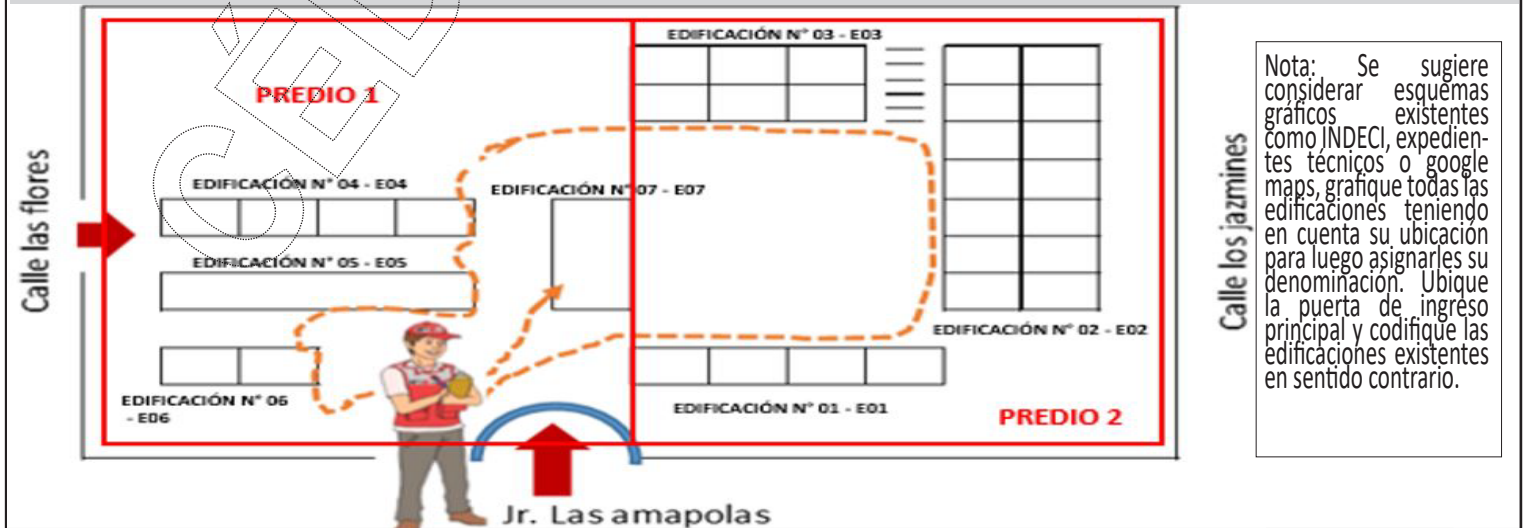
EDIFICACIÓN N° 03 - E03

PREDIO 1

Calle las flores

EDIFICACIÓN N° 04 - E04

EDIFICACIÓN N° 07 - E07

EDIFICACIÓN N° 05 - E05

EDIFICACIÓN N° 02 - E02

EDIFICACIÓN N° 06 - E06

EDIFICACIÓN N° 01 - E01

PREDIO 2

Jr. Las amapolas

Calle los jazmines

Nota: Se sugiere considerar esquemas gráficos existentes como INDECI, expedientes técnicos o google maps, grafique todas las edificaciones teniendo en cuenta su ubicación para luego asignarles su denominación. Ubique la puerta de ingreso principal y codifique las edificaciones existentes en sentido contrario.